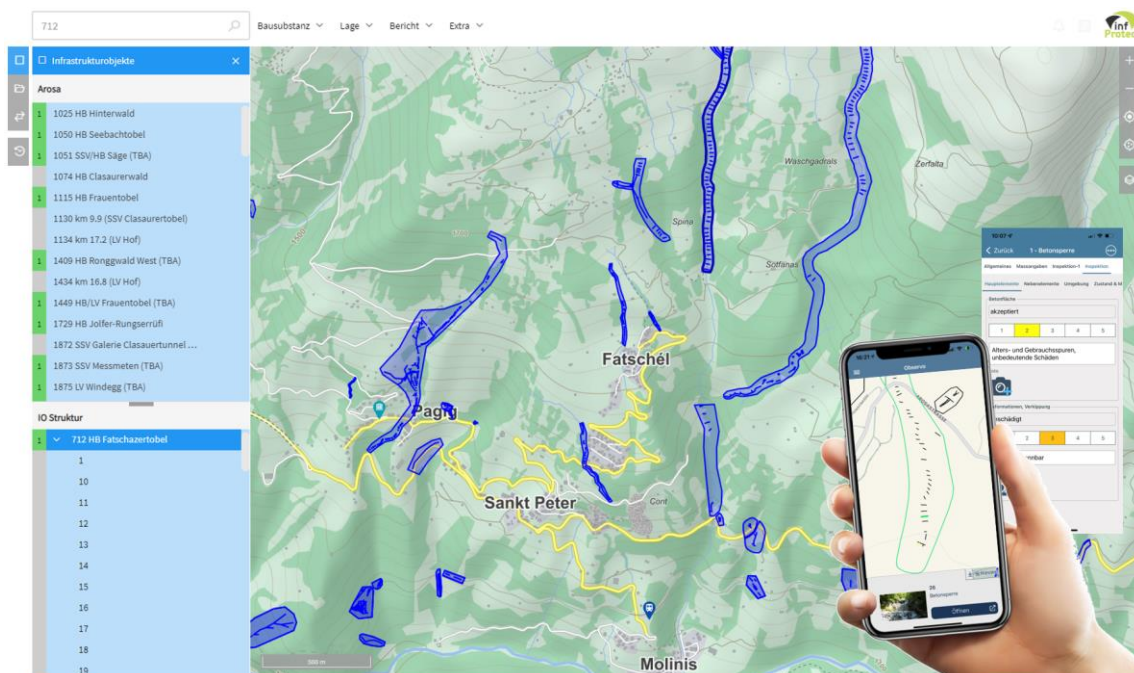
712

Bausubstanz Lage Bericht Extra

Infrastrukturobjekte

Arosa

1 1025 HB Hinterwald
1 1050 HB Seebachtobel
1 1051 SSV/HB Säge (TBA)
1074 HB Clasaurerwald
1 1115 HB Frauentobel
1130 km 9.9 (SSV Clasaurertobel)
1134 km 17.2 (LV Hof)
1 1409 HB Ronggwald West (TBA)
1434 km 16.8 (LV Hof)
1 1449 HB/LV Frauentobel (TBA)
1 1729 HB Jolfer-Rungserrüfi
1872 SSV Galerie Clasauertunnel ...
1 1873 SSV Messmeten (TBA)
1 1875 LV Windegg (TBA)

IO Struktur

1 712 HB Fatschazertobel
1
10
11
12
13
14
15
16
17
18
19

Waschgadrals
Zerfalta
Spina
Sotfanas
Fatschél
Pagig
Sankt Peter
Cont
Molinis
300 m

10:07
Zurück 1 - Betonsperre
Allgemeines Massnahmen Inspektion-1 Inspektion
Hauptelemente Nebenelemente Umgebung Zustand
Betonfläche
akzeptiert
1 2 3 4 5
Alters- und Gebrauchsspuren, unbedeutende Schäden
schädigt
1 2 3 4 5
mbar

Observe
Betonsperre
Öffnen

inf Protec